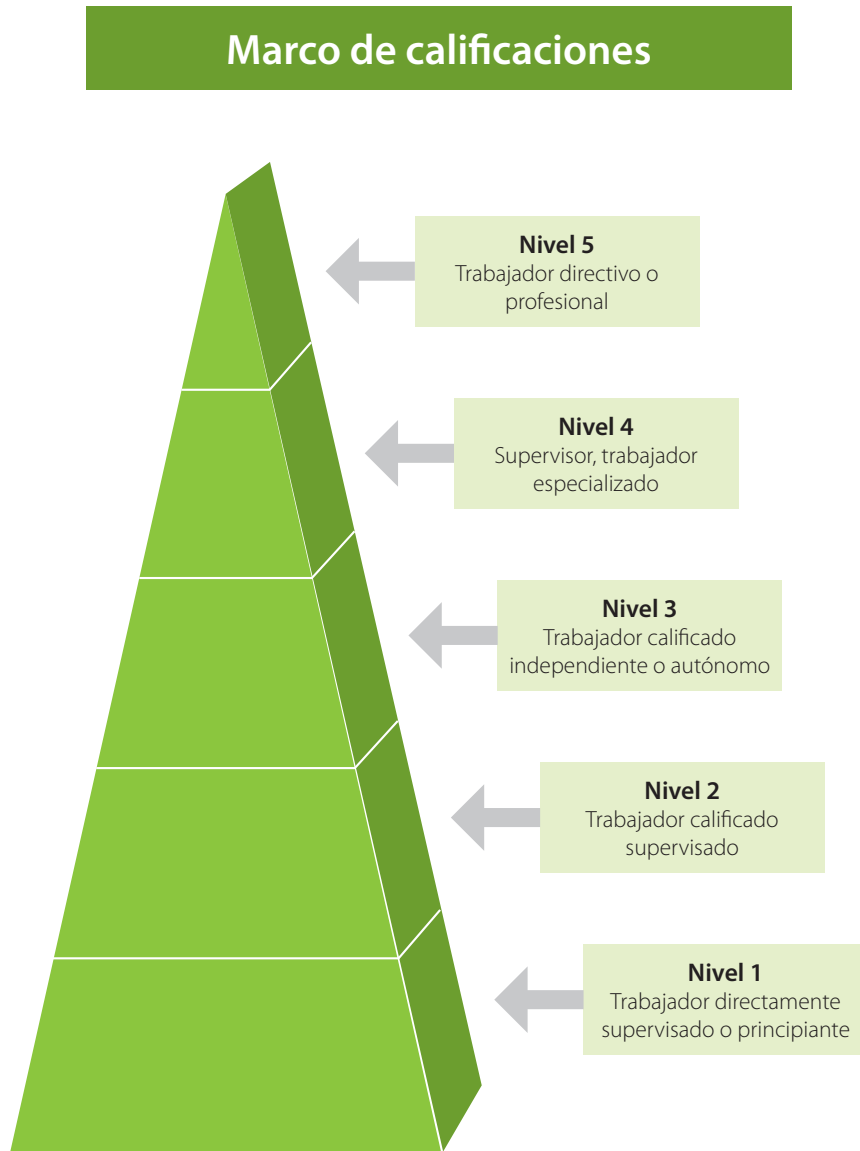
Marco de calificaciones

**Nivel 5**
Trabajador directivo o profesional

**Nivel 4**
Supervisor, trabajador especializado

**Nivel 3**
Trabajador calificado independiente o autónomo

**Nivel 2**
Trabajador calificado supervisado

**Nivel 1**
Trabajador directamente supervisado o principiante